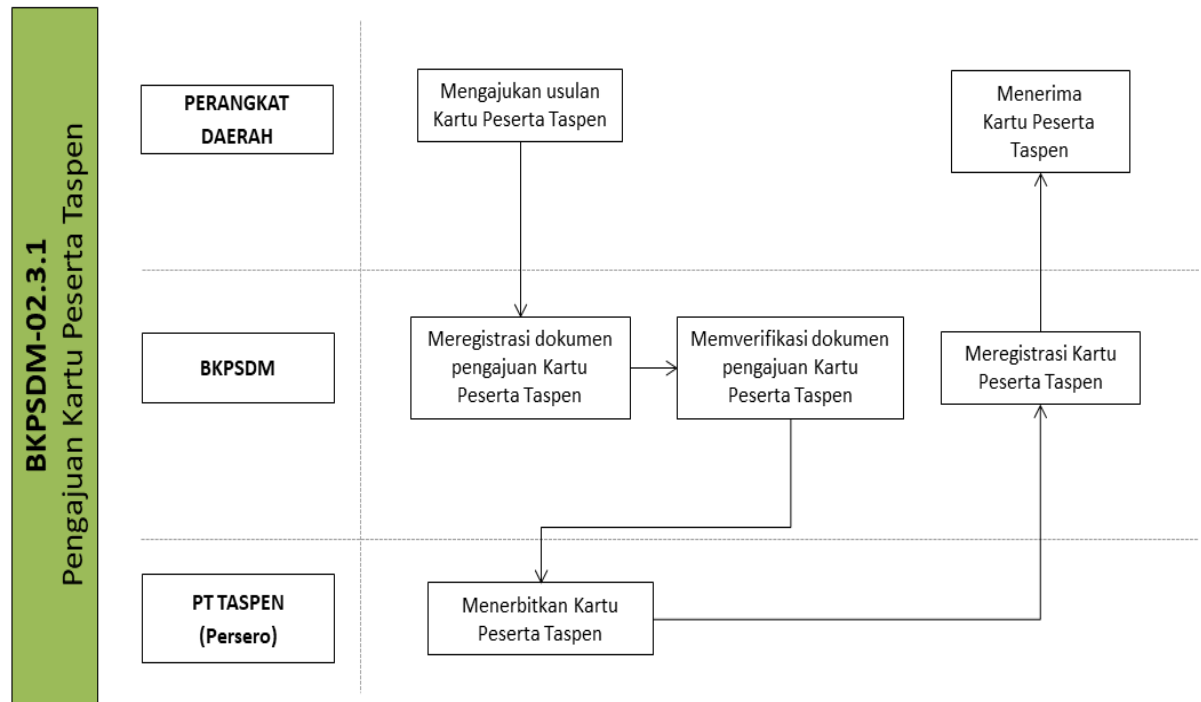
BKPSDM-02.3.1
Pengajuan Kartu Peserta Taspen

PERANGKAT DAERAH

Mengajukan usulan Kartu Peserta Taspen

Menerima Kartu Peserta Taspen

BKPSDM

Meregistrasi dokumen pengajuan Kartu Peserta Taspen

Memverifikasi dokumen pengajuan Kartu Peserta Taspen

Meregistrasi Kartu Peserta Taspen

PT TASPEN (Persero)

Menerbitkan Kartu Peserta Taspen